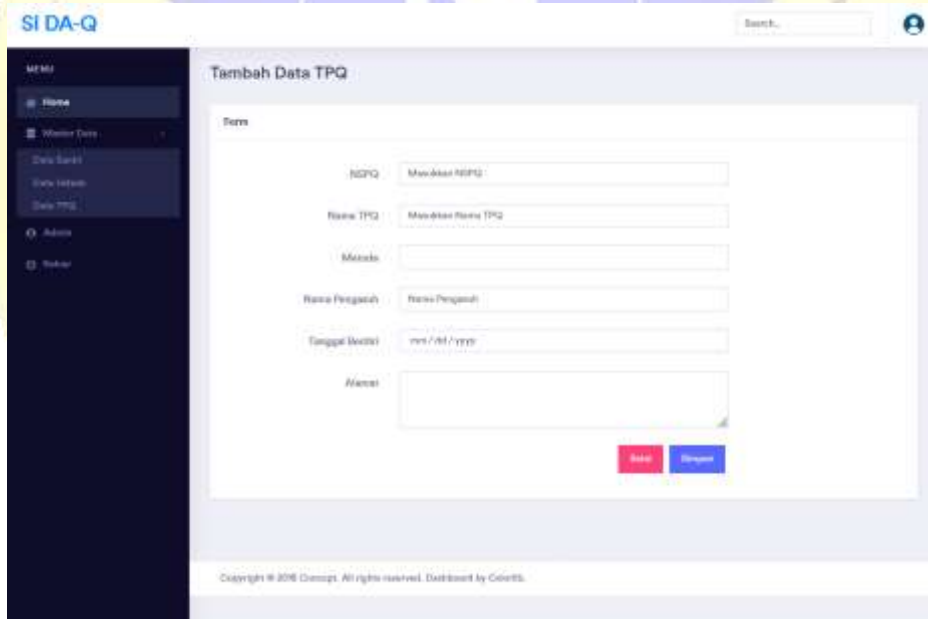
SI DA-Q

Search...

MENU

Home

Master Data

Data Santri

Data Ustadz

Data TPQ

Admin

Keluar

Tambah Data TPQ

Form

NSPQ Masukkan NSPQ

Nama TPQ Masukkan Nama TPQ

Metode

Nama Pengasuh Nama Pengasuh

Tanggal Berdiri mm / dd / yyyy

Alamat

Batal Simpan

Copyright © 2018 Concept. All rights reserved. Dashboard by Colorlib.